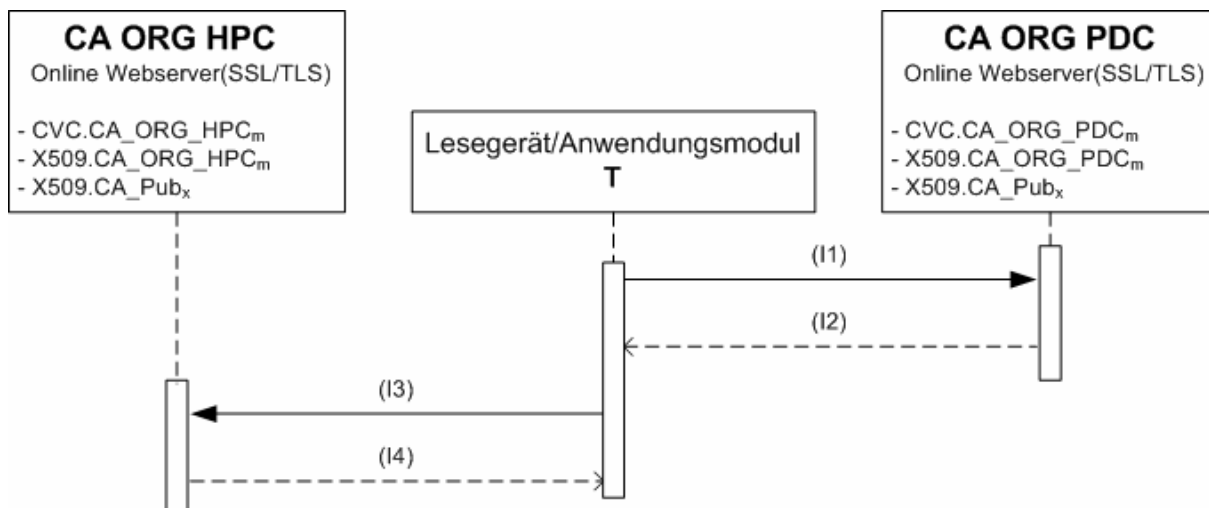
CA ORG HPC
Online Webserver(SSL/TLS)

- CVC.CA_ORG_HPC$_m$
- X509.CA_ORG_HPC$_m$
- X509.CA_Pub$_x$

Lesegerät/Anwendungsmodul
T

CA ORG PDC
Online Webserver(SSL/TLS)

- CVC.CA_ORG_PDC$_m$
- X509.CA_ORG_PDC$_m$
- X509.CA_Pub$_x$

(I1)

(I2)

(I3)

(I4)